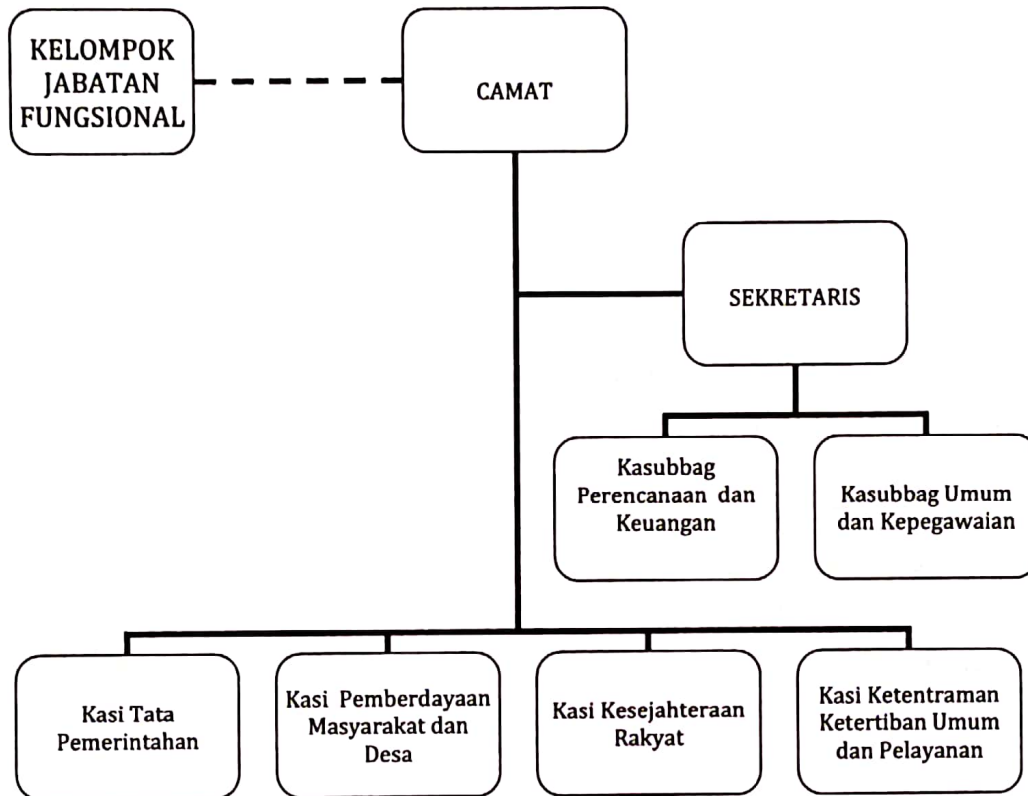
KELOMPOK JABATAN FUNGSIONAL

CAMAT

SEKRETARIS

Kasubbag Perencanaan dan Keuangan

Kasubbag Umum dan Kepegawaian

Kasi Tata Pemerintahan

Kasi Pemberdayaan Masyarakat dan Desa

Kasi Kesejahteraan Rakyat

Kasi Ketentraman Ketertiban Umum dan Pelayanan